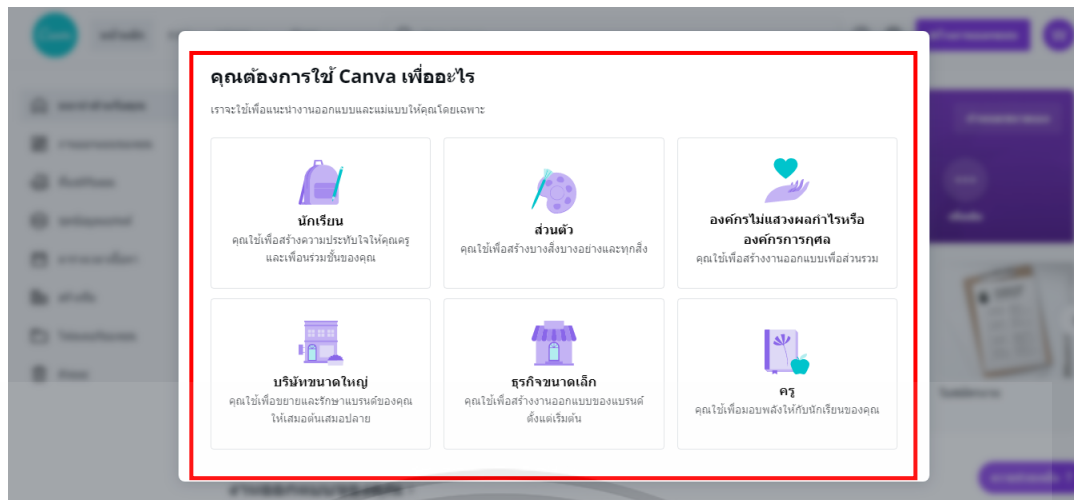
คุณต้องการใช้ Canva เพื่ออะไร

เราจะใช้เพื่อแนะนำงานออกแบบและแม่แบบให้คุณโดยเฉพาะ

นักเรียน
คุณใช้เพื่อสร้างความประทับใจให้คุณครูและเพื่อนร่วมชั้นของคุณ

ส่วนตัว
คุณใช้เพื่อสร้างบางสิ่งบางอย่างและทุกสิ่ง

องค์กรไม่แสวงผลกำไรหรือองค์กรการกุศล
คุณใช้เพื่อสร้างงานออกแบบเพื่อส่วนรวม

บริษัทขนาดใหญ่
คุณใช้เพื่อขยายและรักษาแบรนด์ของคุณให้เสมอต้นเสมอปลาย

ธุรกิจขนาดเล็ก
คุณใช้เพื่อสร้างงานออกแบบของแบรนด์ตั้งแต่เริ่มต้น

ครู
คุณใช้เพื่อมอบพลังให้กับนักเรียนของคุณ